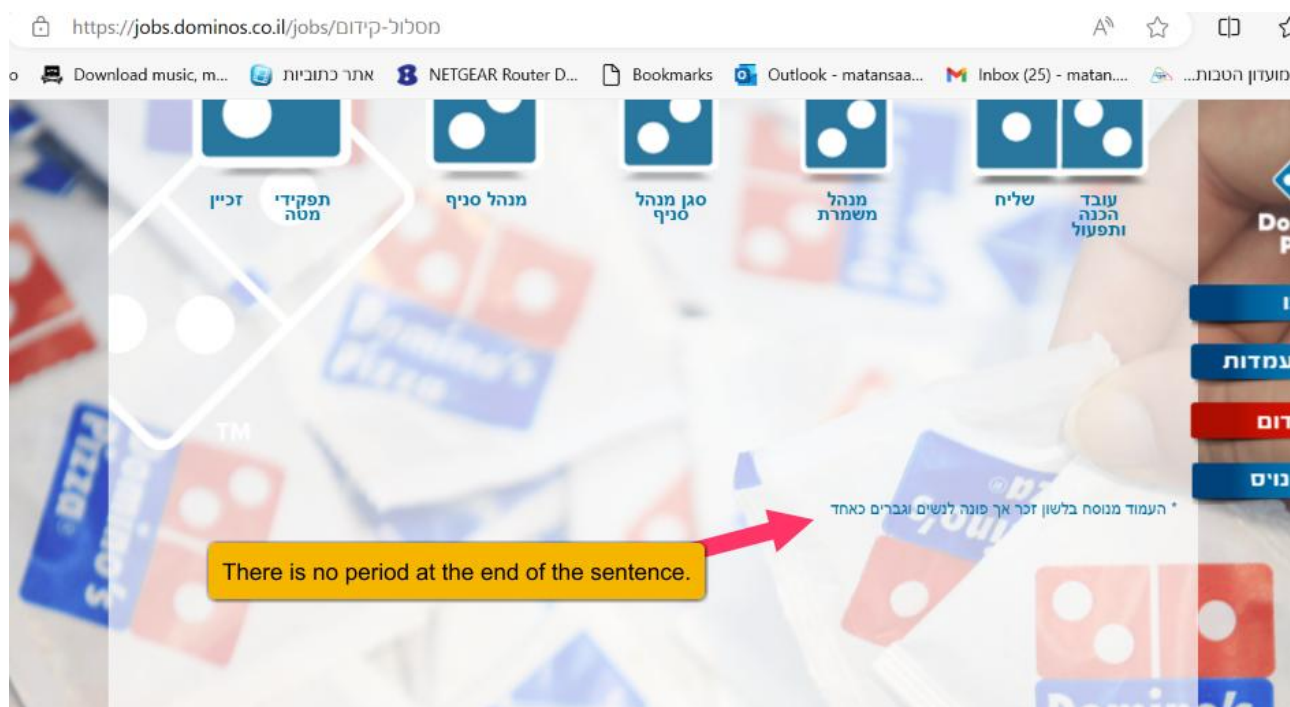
https://jobs.dominos.co.il/jobs/מסלול-קידום

Download music, m... | אתר כתוביות | NETGEAR Router D... | Bookmarks | Outlook - matansaa... | Inbox (25) - matan.... | מועדון הטבות...

עובד הכנה ותפעול | שליח | מנהל משמרת | סגן מנהל סניף | מנהל סניף | תפקידי מטה | זכיין

TM

Do
P

עמדות
דום
נים

* העמוד מנוסח בלשון זכר אך פונה לנשים וגברים כאחד

There is no period at the end of the sentence.